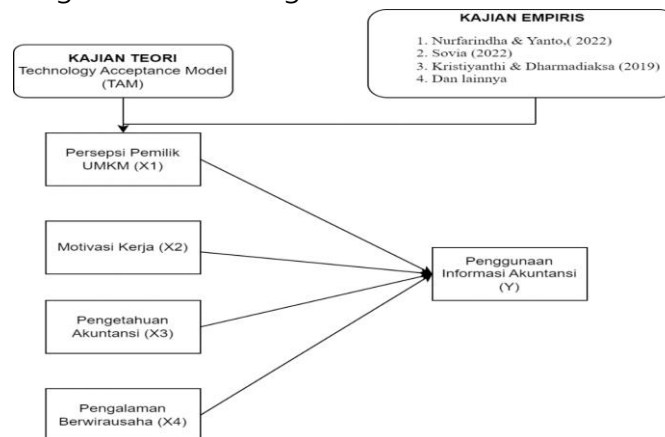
KAJIAN EMPIRIS
1. Nurfarindha & Yanto,( 2022)
2. Sovia (2022)
3. Kristiyanthi & Dharmadiaksa (2019)
4. Dan lainnya

KAJIAN TEORI
Technology Acceptance Model (TAM)

Persepsi Pemilik UMKM (X1)

Motivasi Kerja (X2)

Pengetahuan Akuntansi (X3)

Pengalaman Berwirausaha (X4)

Penggunaan Informasi Akuntansi (Y)